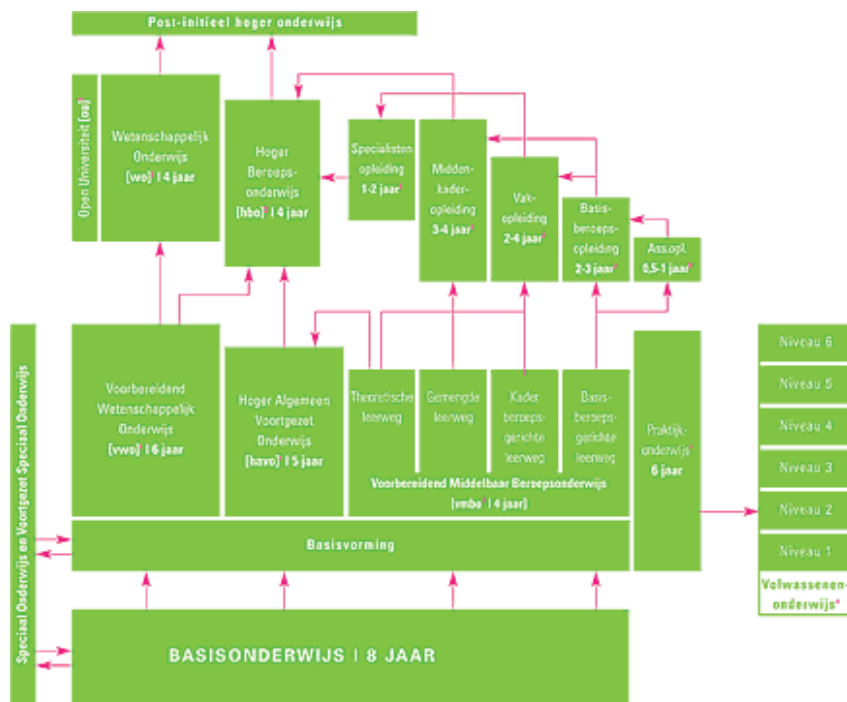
Post-initieel hoger onderwijs

Open Universiteit [ou]

Wetenschappelijk Onderwijs [wo] | 4 jaar

Hoger Beroeps-onderwijs [hbo] | 4 jaar

Specialisten opleiding 1-2 jaar*

Midden-kader-opleiding 3-4 jaar*

Vak-opleiding 2-4 jaar*

Basis-beroeps-opleiding 2-3 jaar*

Ass.opl. 0,5-1 jaar*

Speciaal Onderwijs en Voortgezet Speciaal Onderwijs

Voorbereidend Wetenschappelijk Onderwijs [vwo] | 6 jaar

Hoger Algemeen Voortgezet Onderwijs [havo] | 5 jaar

Theoretische leerweg

Gemengde leerweg

Kader beroeps-gerichte leerweg

Basis-beroeps-gerichte leerweg

Voorbereidend Middelbaar Beroepsonderwijs [vmbo* | 4 jaar]

Praktijk-onderwijs 6 jaar

Niveau 6

Niveau 5

Niveau 4

Niveau 3

Niveau 2

Niveau 1

Volwassenen-onderwijs*

Basisvorming

BASISONDERWIJS | 8 JAAR